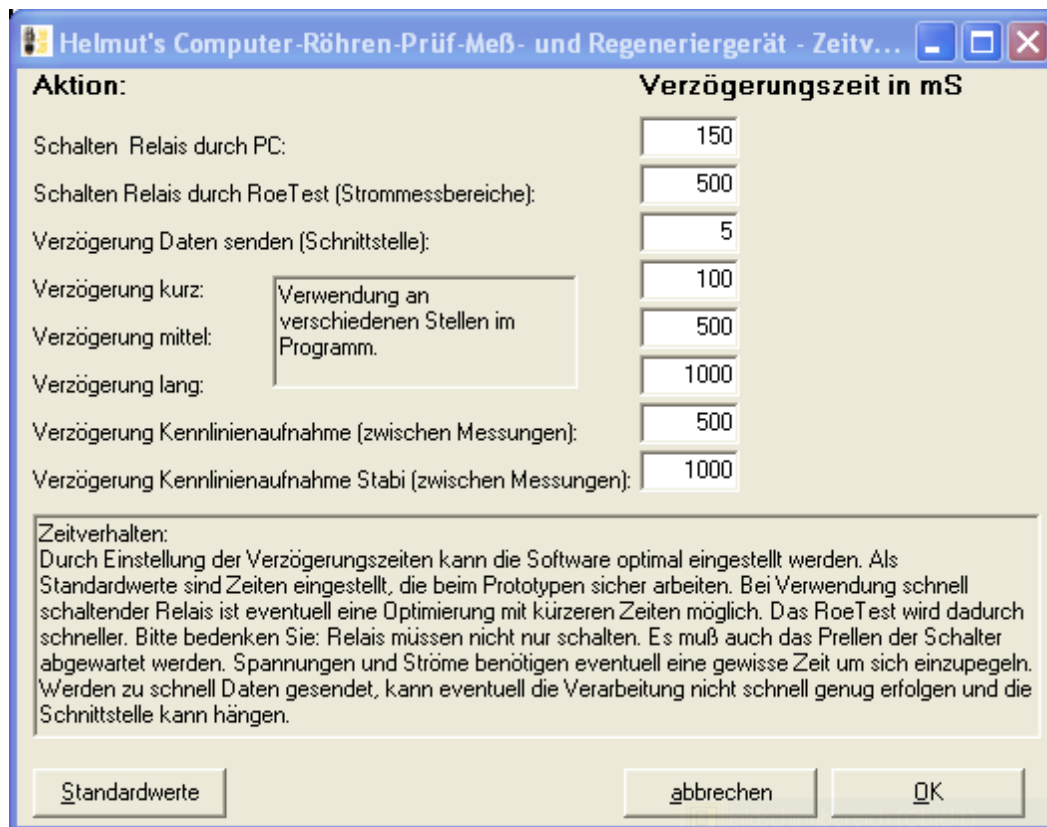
Helmut's Computer-Röhren-Prüf-Meß- und Regeneriergerät - Zeitv...

Aktion:

Verzögerungszeit in mS

Schalten  Relais durch PC: 150

Schalten Relais durch RoeTest (Strommessbereiche): 500

Verzögerung Daten senden (Schnittstelle): 5

Verzögerung kurz: 100

Verzögerung mittel: 500

Verzögerung lang: 1000

Verwendung an verschiedenen Stellen im Programm.

Verzögerung Kennlinienaufnahme (zwischen Messungen): 500

Verzögerung Kennlinienaufnahme Stabi (zwischen Messungen): 1000

Zeitverhalten:
Durch Einstellung der Verzögerungszeiten kann die Software optimal eingestellt werden. Als Standardwerte sind Zeiten eingestellt, die beim Prototypen sicher arbeiten. Bei Verwendung schnell schaltender Relais ist eventuell eine Optimierung mit kürzeren Zeiten möglich. Das RoeTest wird dadurch schneller. Bitte bedenken Sie: Relais müssen nicht nur schalten. Es muß auch das Prellen der Schalter abgewartet werden. Spannungen und Ströme benötigen eventuell eine gewisse Zeit um sich einzupegeln. Werden zu schnell Daten gesendet, kann eventuell die Verarbeitung nicht schnell genug erfolgen und die Schnittstelle kann hängen.

Standardwerte

abbrechen

OK